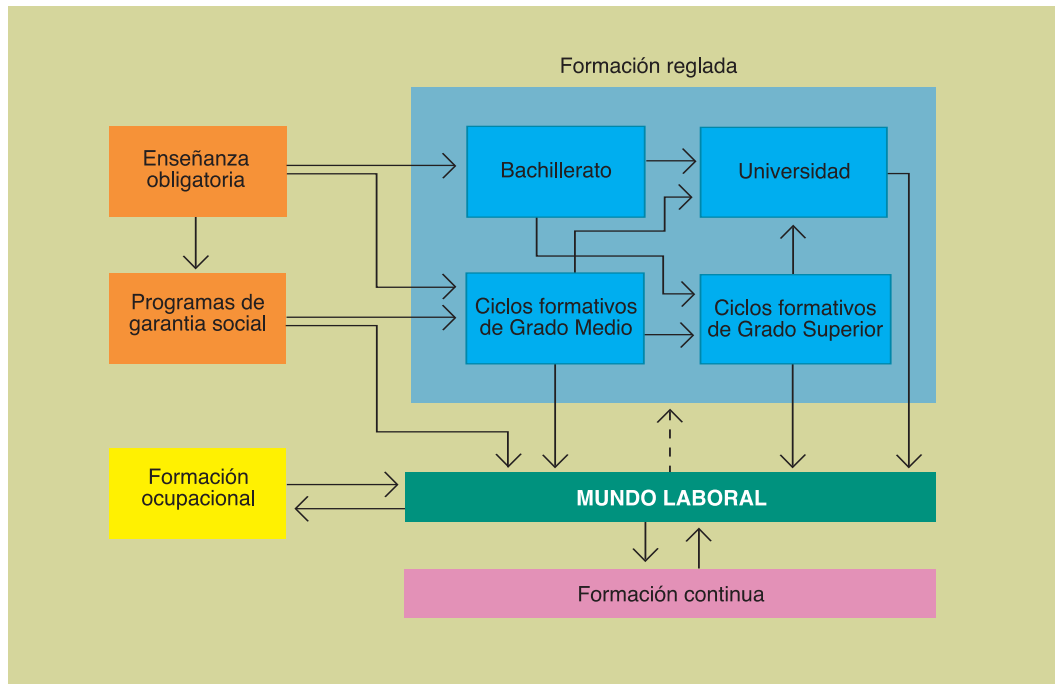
Formación reglada

Enseñanza obligatoria

Bachillerato

Universidad

Programas de garantia social

Ciclos formativos de Grado Medio

Ciclos formativos de Grado Superior

Formación ocupacional

MUNDO LABORAL

Formación continua